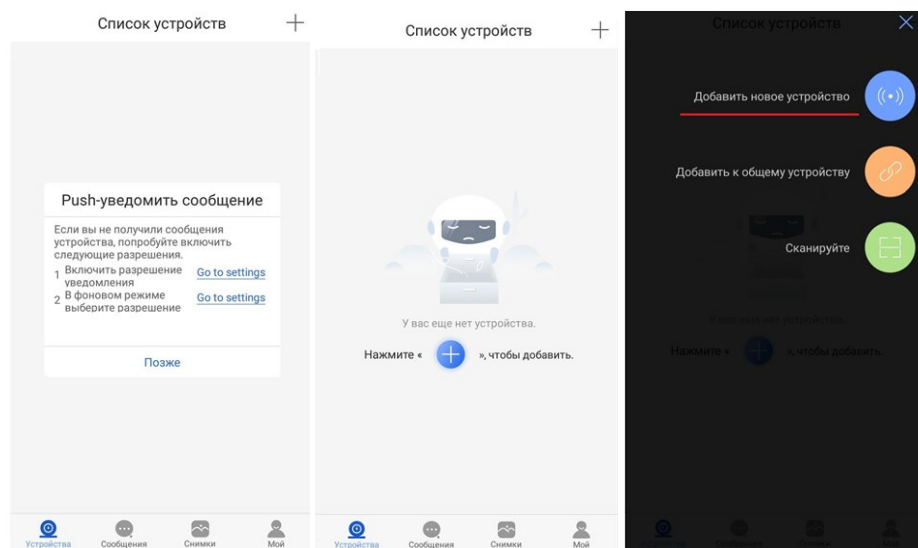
Список устройств +

Push-уведомить сообщение

Если вы не получили сообщения устройства, попробуйте включить следующие разрешения.

1 Включить разрешение уведомления Go to settings

2 В фоновом режиме выберите разрешение Go to settings

Позже

Устройства Сообщения Снимки Мой

Список устройств +

У вас еще нет устройства.

Нажмите « + », чтобы добавить.

Устройства Сообщения Снимки Мой

Список устройств

Добавить новое устройство

Добавить к общему устройству

Сканируйте

У вас еще нет устройства.

Нажмите « », чтобы добавить.

Устройства Сообщения Снимки Мой